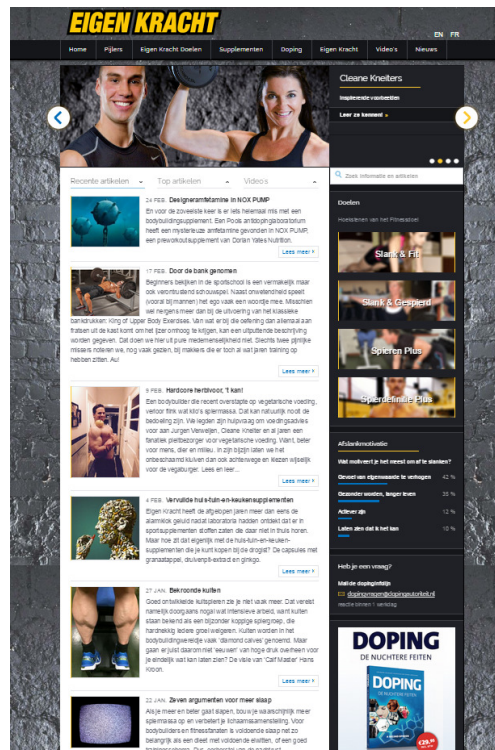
EIGEN KRACHT

EN FR

Home | Pijlers | Eigen Kracht Doelen | Supplementen | Doping | Eigen Kracht | Video's | Nieuws

Cleane Kneiters

Inspirerende voorbeelden

Leer ze kennen! »

Zoek informatie en artikelen

Recente artikelen | Top artikelen | Video's

24 FEB. Designeramfetamine in NOX PUMP

Er voor de zoveelste keer is er iets helemaal mis met een bodybuildingsupplement. Een Pools antidopinglaboratorium heeft een mysterieuze amfetamine gevonden in NOX PUMP, een preworkoutsupplement van Dorian Yates Nutrition.

Lees meer »

17 FEB. Door de bank genomen

Beginners bekijken in de sportschool is een vermakelijk maar ook verontrustend schouwspel. Naast onwetendheid speelt (vooral bij mannen) het ego vaak een woordje mee. Misschien wel nergens meer dan bij de uitvoering van het klassieke bankdrukken: King of Upper Body Exercises. Van wat er bij die oefening dan allemaal aan fratsen uit de kast komt om het ijzer omhoog te krijgen, kan een uitputtende beschrijving worden gegeven. Dat doen we hier uit pure mededeenzaamheid niet. Slechts twee pijnlijke missers noteren we, nog vaak gezien, bij makkers die er toch al wat jaren training op hebben zitten. Au!

Lees meer »

9 FEB. Hardcore herbivoor, 't kan!

Een bodybuilder die recent overstapte op vegetarische voeding, verloor flink wat kilo's spiermassa. Dat kan natuurlijk nooit de bedoeling zijn. We legden zijn hulpvraag om voedingsadvies voor aan Jurgen Verwerden, Cleane Kneiter en al jaren een fanatiek pleitbezorger voor vegetarische voeding. Want, beter voor mens, dier en milieu. In zijn bijdrage laten we het onbeschaamd kluiven dan ook achtereenvolgens en lezen wijselijk voor de vegaburger. Lees en leer...

Lees meer »

4 FEB. Vervuilde huis-tuin-en-keukensupplementen

Eigen Kracht heeft de afgelopen jaren meer dan eens de alarmklok geluid nadat laboratoria hadden ontdekt dat er in sportsupplementen stoffen zaten die daar niet in thuis horen. Maar hoe zit dat eigenlijk met de huis-tuin-en-keukensupplementen die je kunt kopen bij de drogist? De capsules met granaatappel, druivenpit-extract en ginkgo.

Lees meer »

27 JAN. Bekroonde kuiten

Goed ontwikkelde kuitspieren zie je niet vaak meer. Dat vereist namelijk doorgaans nogal wat intensieve arbeid, want kuiten staan bekend als een bijzonder koppige spiergroep, die hardnekkig iedere groei weigeren. Kuiten worden in het bodybuildingwereldje vaak 'diamond calves' genoemd. Maar gaan er juist daarom niet 'eeuwen' van hoge druk overheen voor je eindelijk wat kan laten zien? De visie van 'Calf Master' Hans Kroon.

Lees meer »

22 JAN. Zeven argumenten voor meer slaap

Als je meer en beter gaat slapen, bouw je waarschijnlijk meer spiermassa op en verbetert je lichaamssamenstelling. Voor bodybuilders en fitnessfanaten is voldoende slaap net zo belangrijk als een dieet met voldoende eiwitten, of een goed trainingsschema. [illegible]

Doelen

Hoeksteen van het Fitnessdoel

Slank & Fit

Slank & Gespierd

Spieren Plus

Spierdefinitie Plus

Afslankmotivatie

Wat motiveert je het meest om af te slanken?

Gevoel van eigenwaarde te verhogen 42 %

Gezonder worden, langer leven 35 %

Actiever zijn 12 %

Laten zien dat ik het kan 10 %

Heb je een vraag?

Mail de dopinglijnlijn

dopingvragen@dopingautoriteit.nl

reactie binnen 1 werkdag

DOPING
DE NUCHTERE FEITEN

DOPING
DE NUCHTERE FEITEN